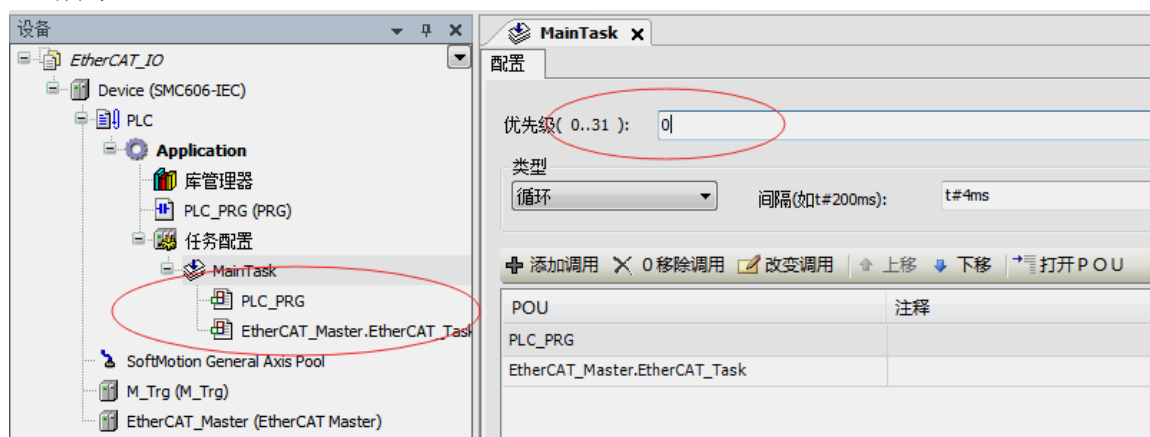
设备

EtherCAT_IO

Device (SMC606-IEC)

PLC

Application

库管理器

PLC_PRG (PRG)

任务配置

MainTask

PLC_PRG

EtherCAT_Master.EtherCAT_Task

SoftMotion General Axis Pool

M_Trg (M_Trg)

EtherCAT_Master (EtherCAT Master)

MainTask

配置

优先级( 0..31 ): 0

类型

循环

间隔(如t#200ms): t#4ms

添加调用 0移除调用 改变调用 上移 下移 打开POU

| POU | 注释 |
|---|---|
| PLC_PRG | |
| EtherCAT_Master.EtherCAT_Task | |